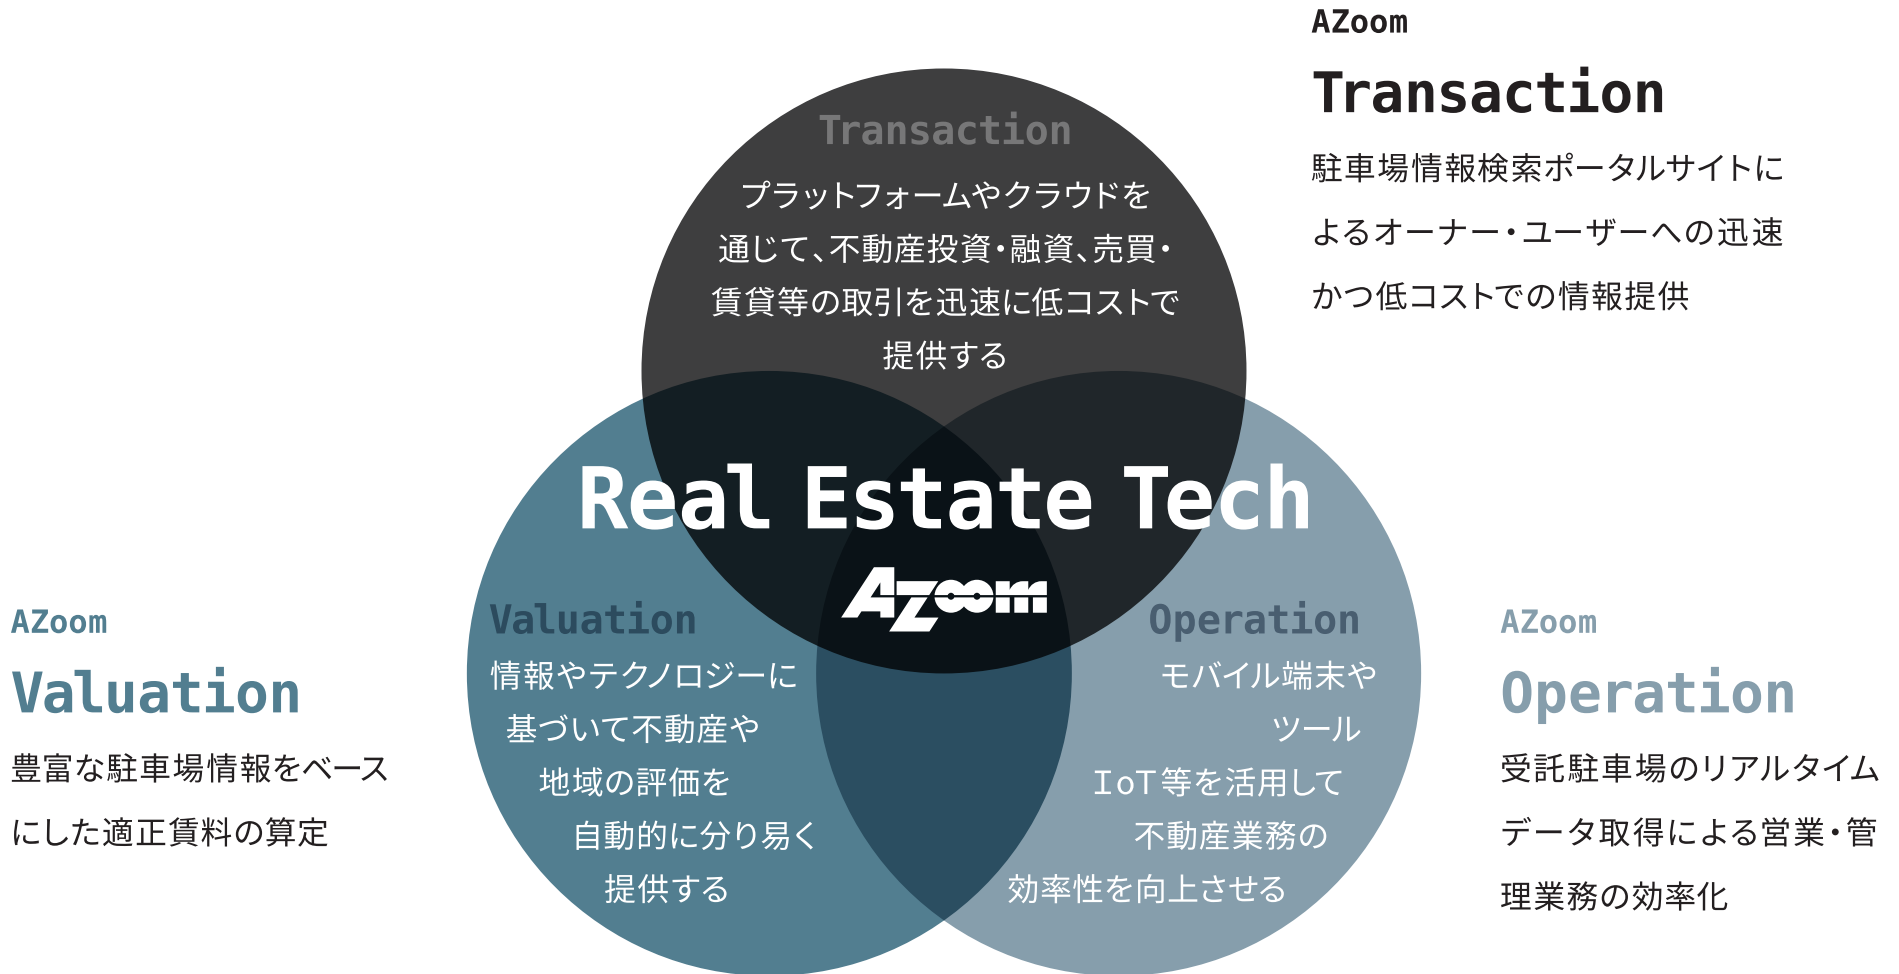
AZoom
Transaction
駐車場情報検索ポータルサイトによるオーナー・ユーザーへの迅速かつ低コストでの情報提供

Transaction
プラットフォームやクラウドを通じて、不動産投資・融資、売買・賃貸等の取引を迅速に低コストで提供する

Real Estate Tech
AZoom

Valuation
情報やテクノロジーに基づいて不動産や地域の評価を自動的に分り易く提供する

Operation
モバイル端末やツールIoT等を活用して不動産業務の効率性を向上させる

AZoom
Valuation
豊富な駐車場情報をベースにした適正賃料の算定

AZoom
Operation
受託駐車場のリアルタイムデータ取得による営業・管理業務の効率化